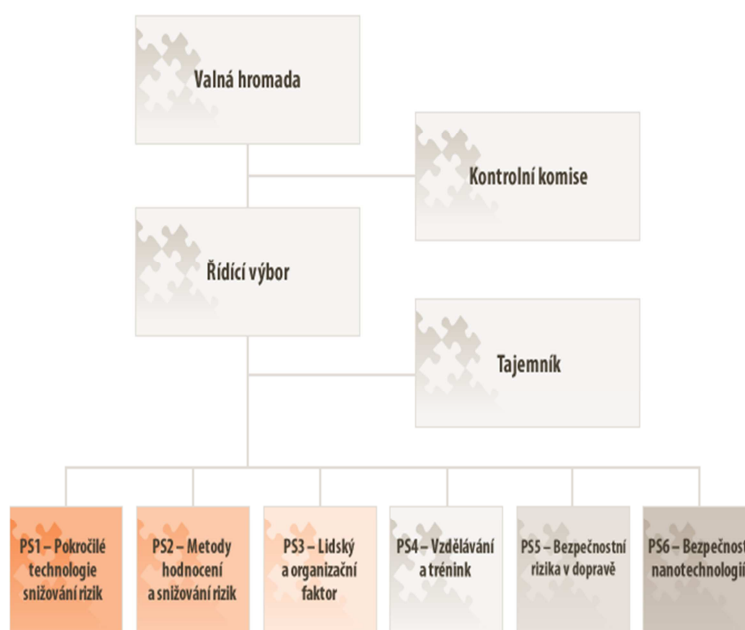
Valná hromada

Kontrolní komise

Řídící výbor

Tajemník

PS1 – Pokročilé technologie snižování rizik

PS2 – Metody hodnocení a snižování rizik

PS3 – Lidský a organizační faktor

PS4 – Vzdělávání a trénink

PS5 – Bezpečnostní rizika v dopravě

PS6 – Bezpečnost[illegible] nanotechnologi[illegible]